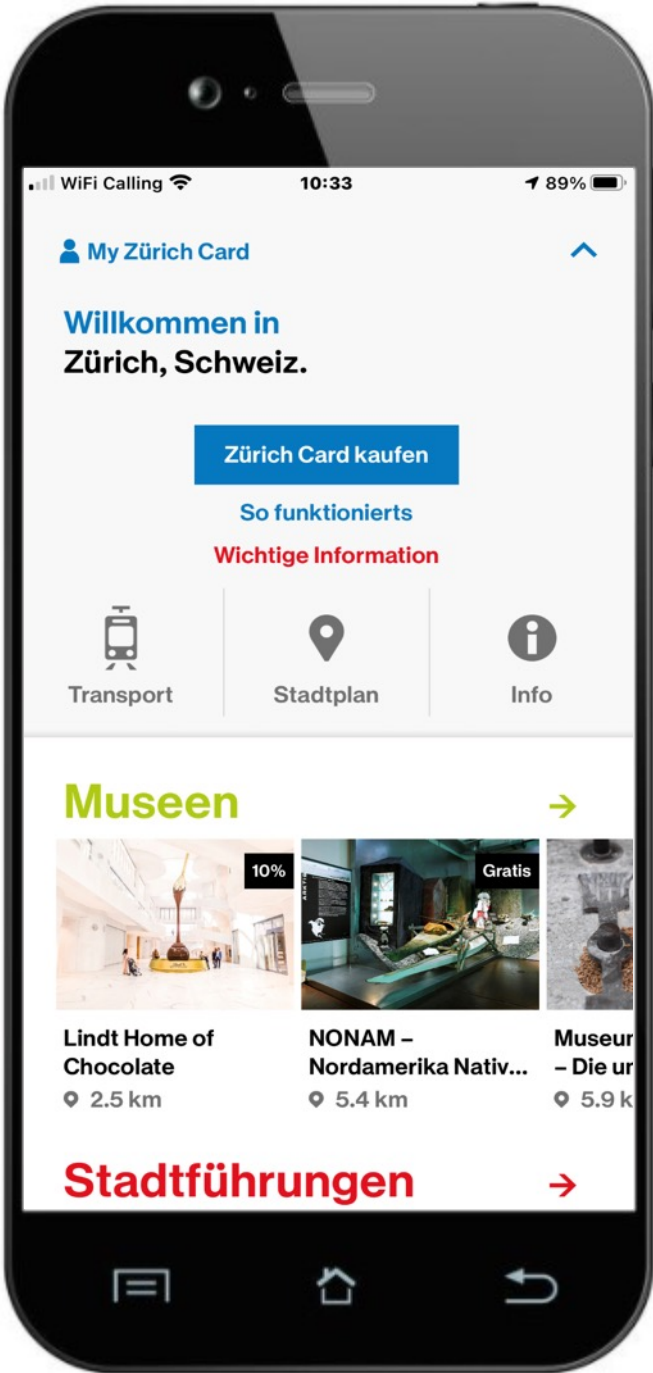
WiFi Calling 10:33 89%

My Zürich Card

Willkommen in
Zürich, Schweiz.

Zürich Card kaufen

So funktionierts

Wichtige Information

Transport

Stadtplan

Info

Museen

10%

Lindt Home of Chocolate
2.5 km

Gratis

NONAM – Nordamerika Nativ...
5.4 km

Museur
– Die ur
5.9 k

Stadtführungen